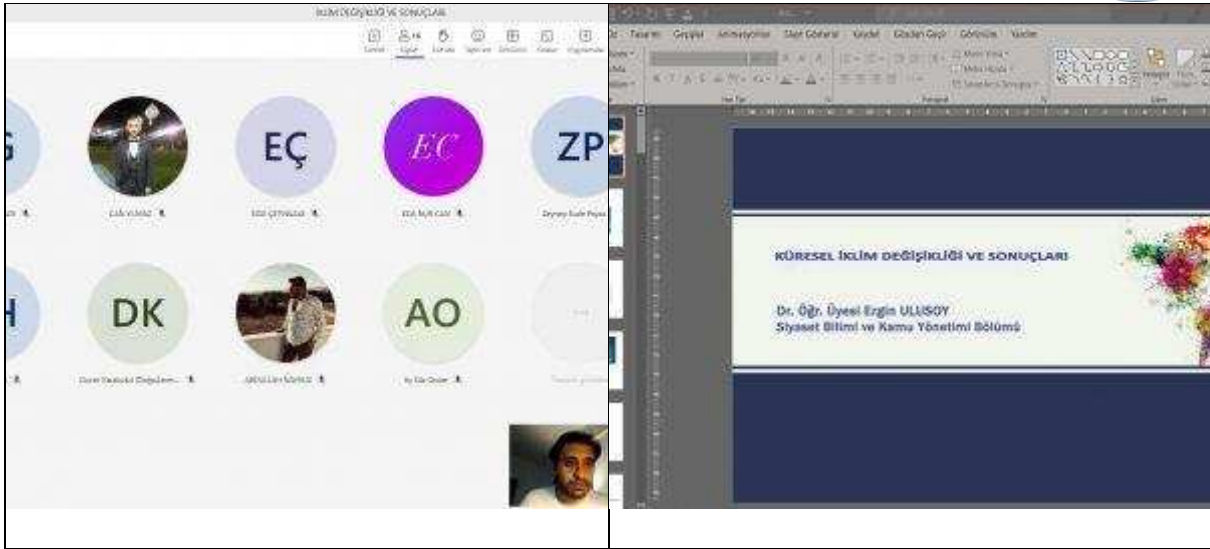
İKLİM DEĞİŞİKLİĞİ VE SONUÇLARI

Sohbet Kişiler Kaldır Tepki ver Görünüm Odalar Uygulamalar

G

EÇ

EC

ZP

EDA YILMAZ

EDA ÇETİNKAYA

EDA NUR CAN

Zeynep Nude Poyraz

H

DK

AO

Duran Kavlakoğlu Doğu Karadeniz...

ABDULLAH YILMAZ

Ay Ede Özdem

Dosya Giriş Tasarım Geçişler Animasyonlar Slayt Gösterisi Gözden Geçir Görünüm Yardım

KÜRESEL İKLİM DEĞİŞİKLİĞİ VE SONUÇLARI

Dr. Öğr. Üyesi Ergin ULUSOY
Siyaset Bilimi ve Kamu Yönetimi Bölümü